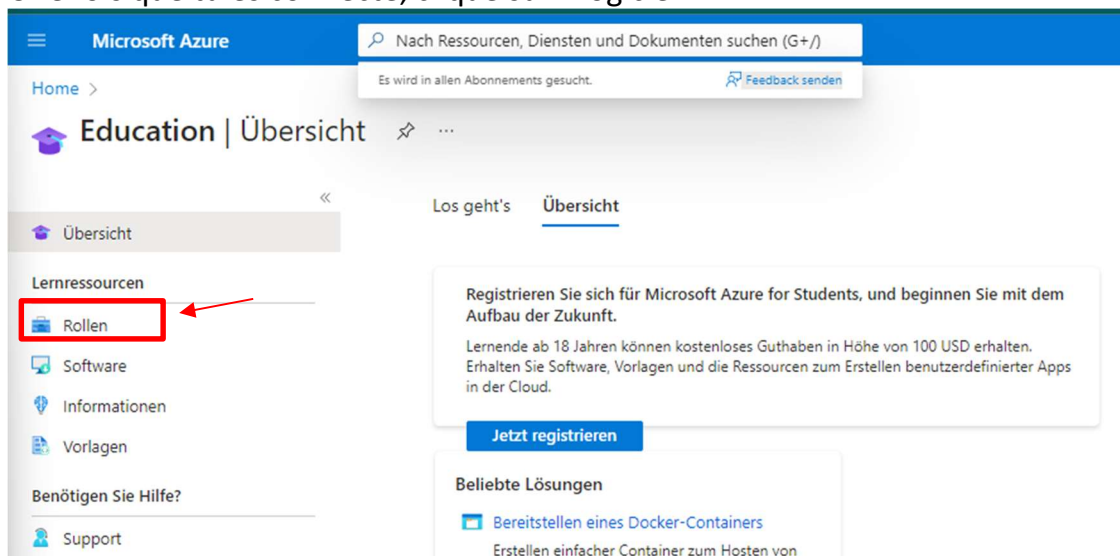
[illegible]

Microsoft Azure

Nach Ressourcen, Diensten und Dokumenten suchen (G+/)

Es wird in allen Abonnements gesucht.

Feedback senden

Home >

Education | Übersicht

«

Übersicht

Lernressourcen

Rollen

Software

Informationen

Vorlagen

Benötigen Sie Hilfe?

Support

Los geht's

Übersicht

Registrieren Sie sich für Microsoft Azure for Students, und beginnen Sie mit dem Aufbau der Zukunft.

Lernende ab 18 Jahren können kostenloses Guthaben in Höhe von 100 USD erhalten. Erhalten Sie Software, Vorlagen und die Ressourcen zum Erstellen benutzerdefinierter Apps in der Cloud.

Jetzt registrieren

Beliebte Lösungen

Bereitstellen eines Docker-Containers

Erstellen einfacher Container zum Hosten von